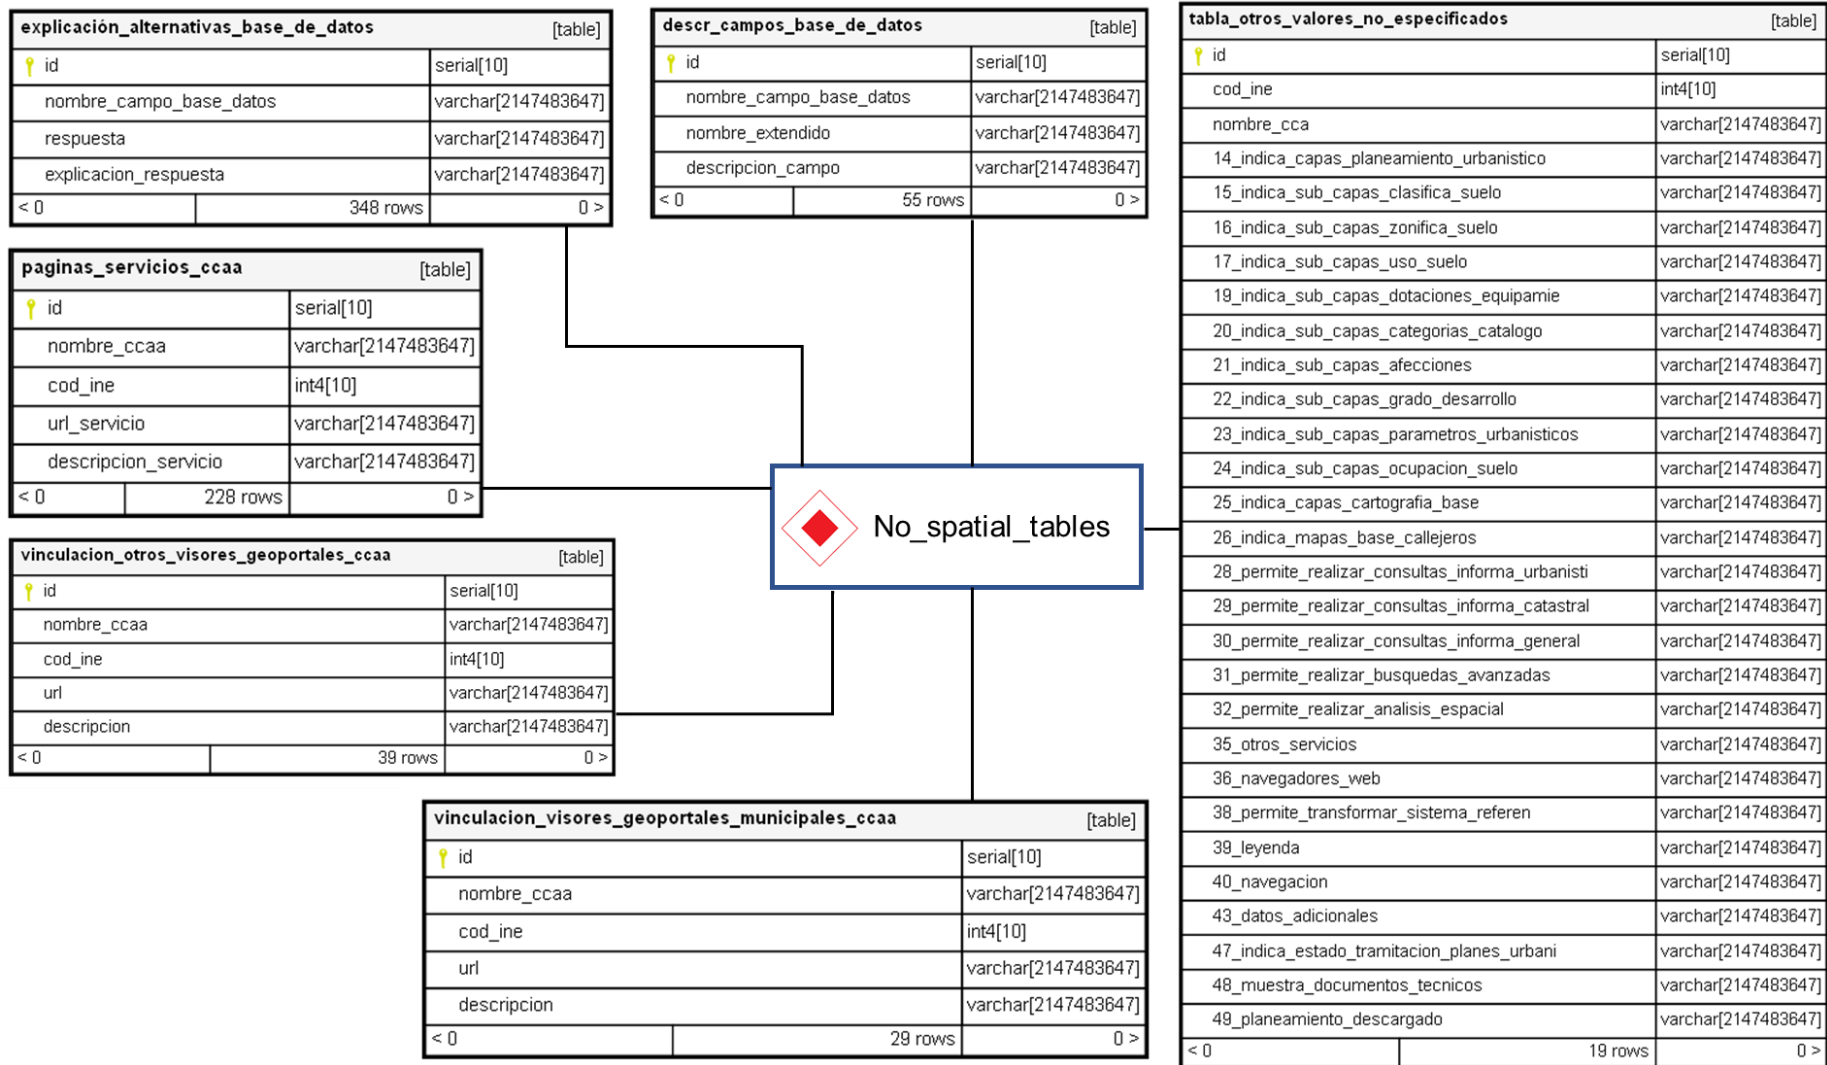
**explicación_alternativas_base_de_datos** [table]

| | |
|---|---|
| id | serial[10] |
| nombre_campo_base_datos | varchar[2147483647] |
| respuesta | varchar[2147483647] |
| explicacion_respuesta | varchar[2147483647] |
| < 0 348 rows | 0 > |

**descr_campos_base_de_datos** [table]

| | |
|---|---|
| id | serial[10] |
| nombre_campo_base_datos | varchar[2147483647] |
| nombre_extendido | varchar[2147483647] |
| descripcion_campo | varchar[2147483647] |
| < 0 55 rows | 0 > |

**tabla_otros_valores_no_especificados** [table]

| | |
|---|---|
| id | serial[10] |
| cod_ine | int4[10] |
| nombre_cca | varchar[2147483647] |
| 14_indica_capas_planeamiento_urbanistico | varchar[2147483647] |
| 15_indica_sub_capas_clasifica_suelo | varchar[2147483647] |
| 16_indica_sub_capas_zonifica_suelo | varchar[2147483647] |
| 17_indica_sub_capas_uso_suelo | varchar[2147483647] |
| 19_indica_sub_capas_dotaciones_equipamie | varchar[2147483647] |
| 20_indica_sub_capas_categorias_catalogo | varchar[2147483647] |
| 21_indica_sub_capas_afecciones | varchar[2147483647] |
| 22_indica_sub_capas_grado_desarrollo | varchar[2147483647] |
| 23_indica_sub_capas_parametros_urbanisticos | varchar[2147483647] |
| 24_indica_sub_capas_ocupacion_suelo | varchar[2147483647] |
| 25_indica_capas_cartografia_base | varchar[2147483647] |
| 26_indica_mapas_base_callejeros | varchar[2147483647] |
| 28_permite_realizar_consultas_informa_urbanisti | varchar[2147483647] |
| 29_permite_realizar_consultas_informa_catastral | varchar[2147483647] |
| 30_permite_realizar_consultas_informa_general | varchar[2147483647] |
| 31_permite_realizar_busquedas_avanzadas | varchar[2147483647] |
| 32_permite_realizar_analisis_espacial | varchar[2147483647] |
| 35_otros_servicios | varchar[2147483647] |
| 36_navegadores_web | varchar[2147483647] |
| 38_permite_transformar_sistema_referen | varchar[2147483647] |
| 39_leyenda | varchar[2147483647] |
| 40_navegacion | varchar[2147483647] |
| 43_datos_adicionales | varchar[2147483647] |
| 47_indica_estado_tramitacion_planes_urbani | varchar[2147483647] |
| 48_muestra_documentos_tecnicos | varchar[2147483647] |
| 49_planeamiento_descargado | varchar[2147483647] |
| < 0 19 rows | 0 > |

**paginas_servicios_ccaa** [table]

| | |
|---|---|
| id | serial[10] |
| nombre_ccaa | varchar[2147483647] |
| cod_ine | int4[10] |
| url_servicio | varchar[2147483647] |
| descripcion_servicio | varchar[2147483647] |
| < 0 228 rows | 0 > |

No_spatial_tables

**vinculacion_otros_visores_geoportales_ccaa** [table]

| | |
|---|---|
| id | serial[10] |
| nombre_ccaa | varchar[2147483647] |
| cod_ine | int4[10] |
| url | varchar[2147483647] |
| descripcion | varchar[2147483647] |
| < 0 39 rows | 0 > |

**vinculacion_visores_geoportales_municipales_ccaa** [table]

| | |
|---|---|
| id | serial[10] |
| nombre_ccaa | varchar[2147483647] |
| cod_ine | int4[10] |
| url | varchar[2147483647] |
| descripcion | varchar[2147483647] |
| < 0 29 rows | 0 > |